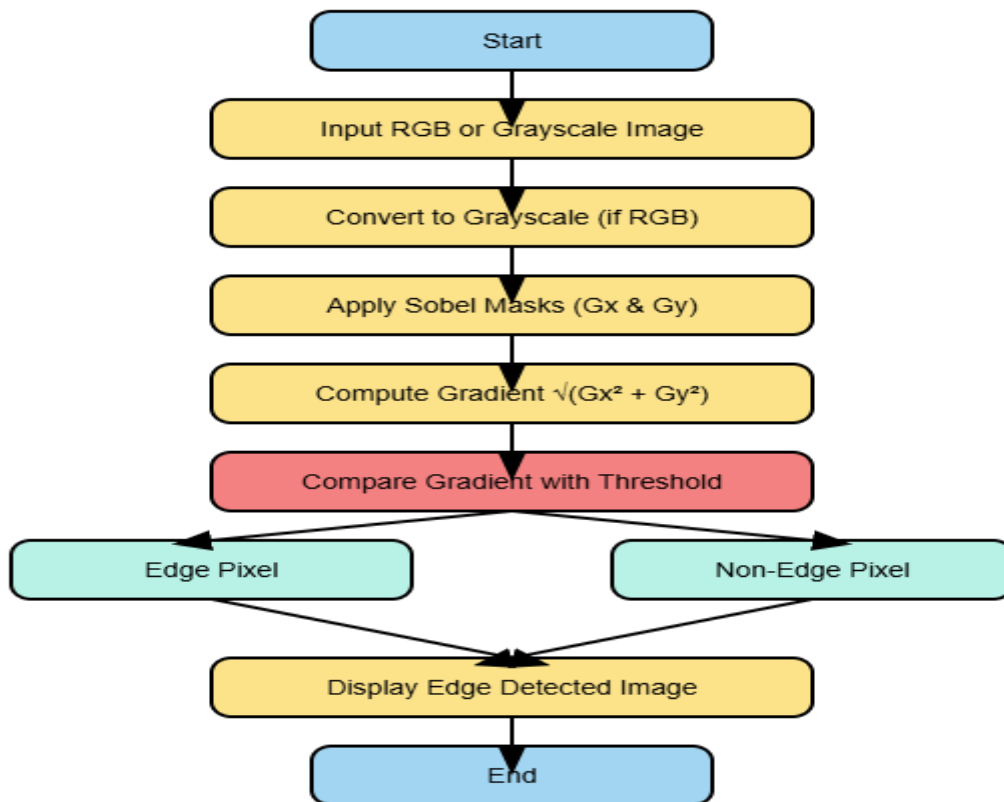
Start

Input RGB or Grayscale Image

Convert to Grayscale (if RGB)

Apply Sobel Masks (Gx & Gy)

Compute Gradient $\sqrt{(Gx^2 + Gy^2)}$

Compare Gradient with Threshold

Edge Pixel

Non-Edge Pixel

Display Edge Detected Image

End